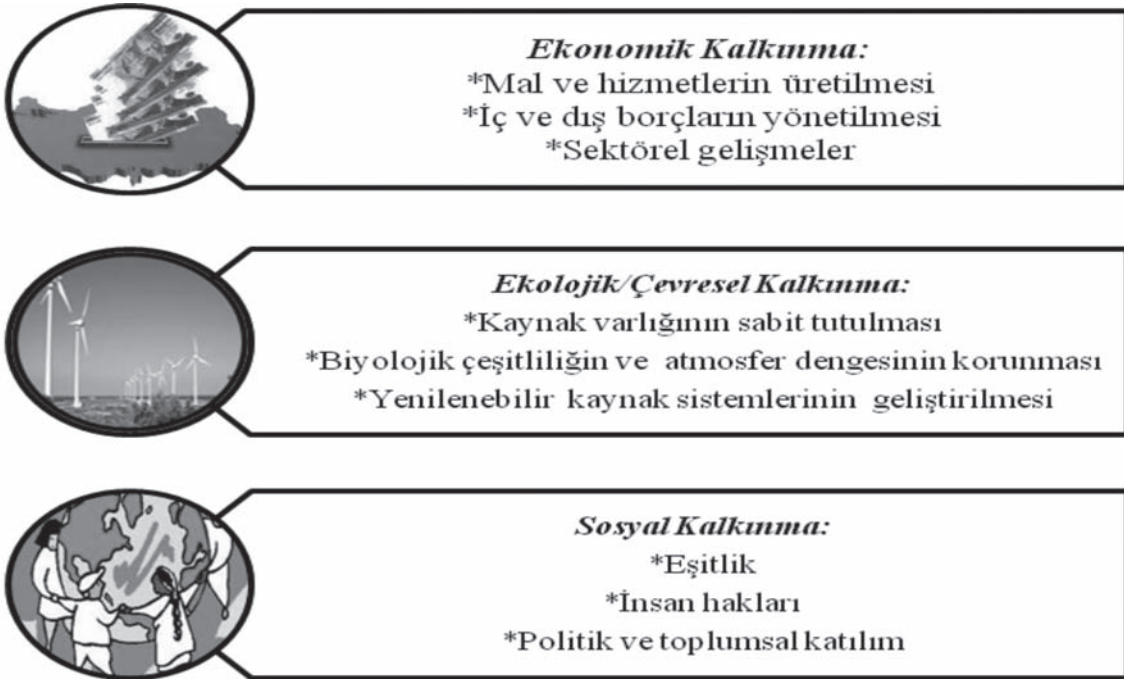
Ekonomik Kalkınma:
*Mal ve hizmetlerin üretilmesi
*İç ve dış borçların yönetilmesi
*Sektörel gelişmeler

Ekolojik/Çevresel Kalkınma:
*Kaynak varlığının sabit tutulması
*Biyolojik çeşitliliğin ve atmosfer dengesinin korunması
*Yenilenebilir kaynak sistemlerinin geliştirilmesi

Sosyal Kalkınma:
*Eşitlik
*İnsan hakları
*Politik ve toplumsal katılım